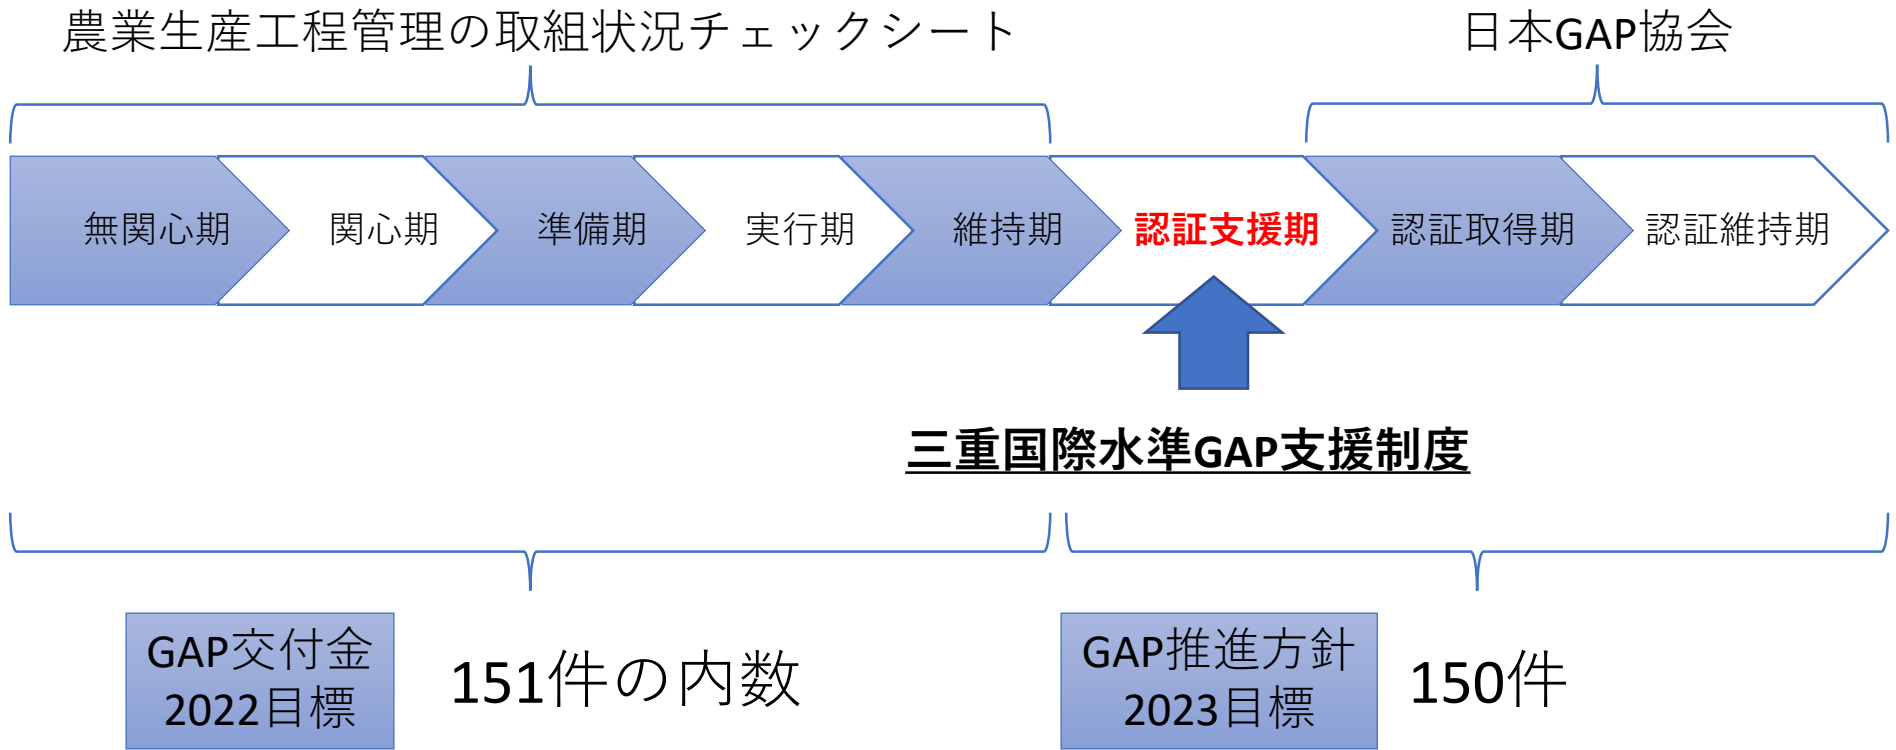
農業生産工程管理の取組状況チェックシート

日本GAP協会

無関心期

関心期

準備期

実行期

維持期

認証支援期

認証取得期

認証維持期

三重国際水準GAP支援制度

GAP交付金
2022目標

151件の内数

GAP推進方針
2023目標

150件